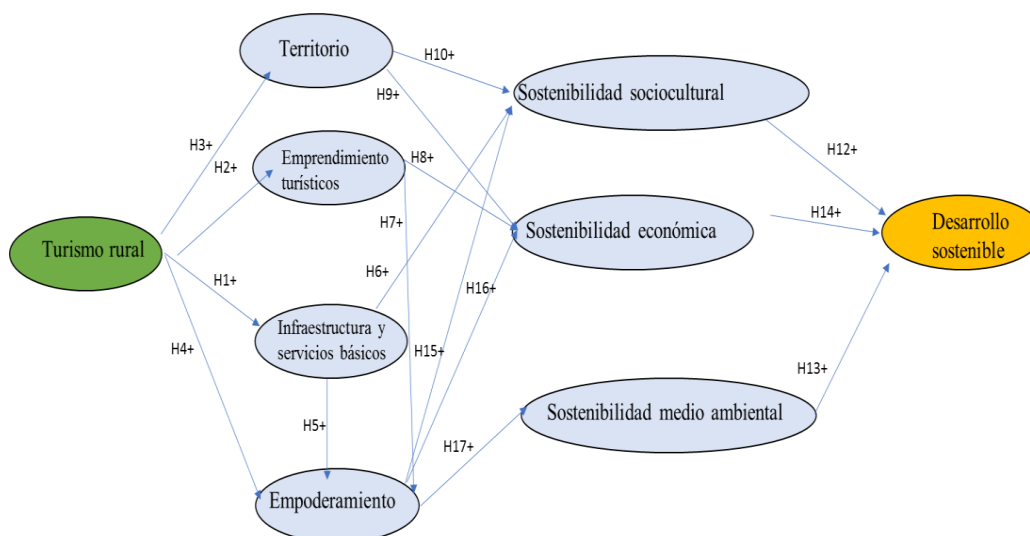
Territorio

H10+

Sostenibilidad sociocultural

H9+

H3+

Emprendimiento turísticos

H8+

H12+

H2+

H14+

Desarrollo sostenible

H7+

Sostenibilidad económica

Turismo rural

H6+

H1+

H16+

Infraestructura y servicios básicos

H4+

H15+

H13+

Sostenibilidad medio ambiental

H5+

H17+

Empoderamiento